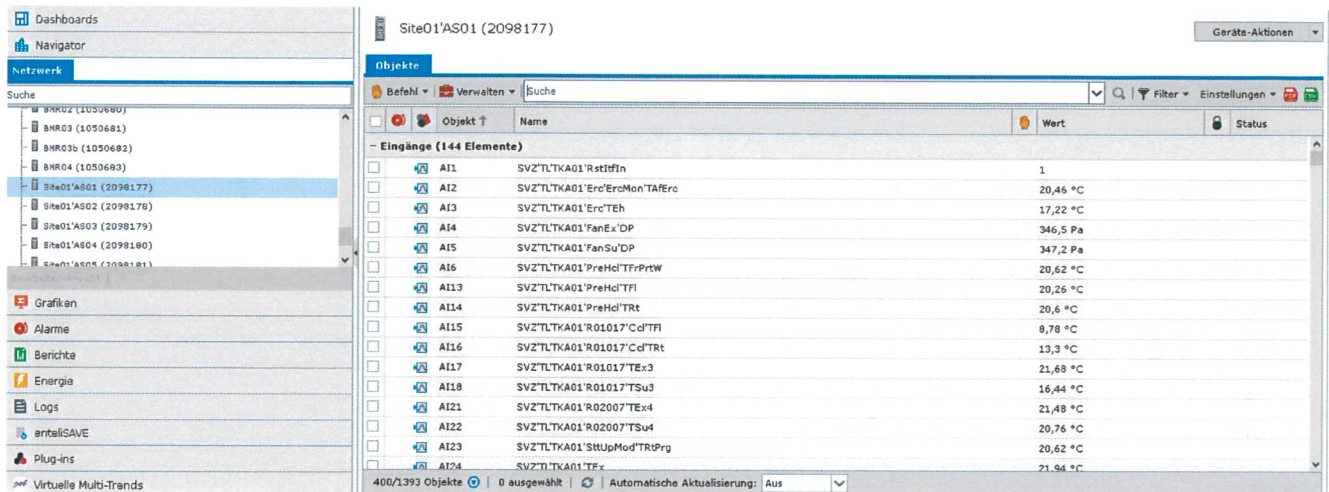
Dashboards
Navigator
Netzwerk
Suche
BNR02 (1050680)
BNR03 (1050681)
BNR03b (1050682)
BNR04 (1050683)
Site01'AS01 (2098177)
Site01'AS02 (2098178)
Site01'AS03 (2098179)
Site01'AS04 (2098180)
Site01'AS05 (2098181)
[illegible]
Grafiken
Alarme
Berichte
Energie
Logs
anteliSAVE
Plug-ins
Virtuelle Multi-Trends

Site01'AS01 (2098177)
Geräte-Aktionen
Objekte
Befehl Verwalten Suche
Filter Einstellungen

| | | | Objekt | Name | | Wert | | Status |
|---|---|---|---|---|---|---|---|---|
| − Eingänge (144 Elemente) | | | | | | | | |
| | | | AI1 | SVZ'TL'TKA01'RstItfIn | | 1 | | |
| | | | AI2 | SVZ'TL'TKA01'Erc'ErcMon'TAfErc | | 20,46 °C | | |
| | | | AI3 | SVZ'TL'TKA01'Erc'TEh | | 17,22 °C | | |
| | | | AI4 | SVZ'TL'TKA01'FanEx'DP | | 346,5 Pa | | |
| | | | AI5 | SVZ'TL'TKA01'FanSu'DP | | 347,2 Pa | | |
| | | | AI6 | SVZ'TL'TKA01'PreHcl'TFrPrtW | | 20,62 °C | | |
| | | | AI13 | SVZ'TL'TKA01'PreHcl'TFl | | 20,26 °C | | |
| | | | AI14 | SVZ'TL'TKA01'PreHcl'TRt | | 20,6 °C | | |
| | | | AI15 | SVZ'TL'TKA01'R01017'Ccl'TFl | | 8,78 °C | | |
| | | | AI16 | SVZ'TL'TKA01'R01017'Ccl'TRt | | 13,3 °C | | |
| | | | AI17 | SVZ'TL'TKA01'R01017'TEx3 | | 21,68 °C | | |
| | | | AI18 | SVZ'TL'TKA01'R01017'TSu3 | | 16,44 °C | | |
| | | | AI21 | SVZ'TL'TKA01'R02007'TEx4 | | 21,48 °C | | |
| | | | AI22 | SVZ'TL'TKA01'R02007'TSu4 | | 20,76 °C | | |
| | | | AI23 | SVZ'TL'TKA01'SttUpMod'TRtPrg | | 20,62 °C | | |
| | | | AI24 | SVZ'TL'TKA01'TEx | | 21,94 °C | | |

400/1393 Objekte | 0 ausgewählt | Automatische Aktualisierung: Aus